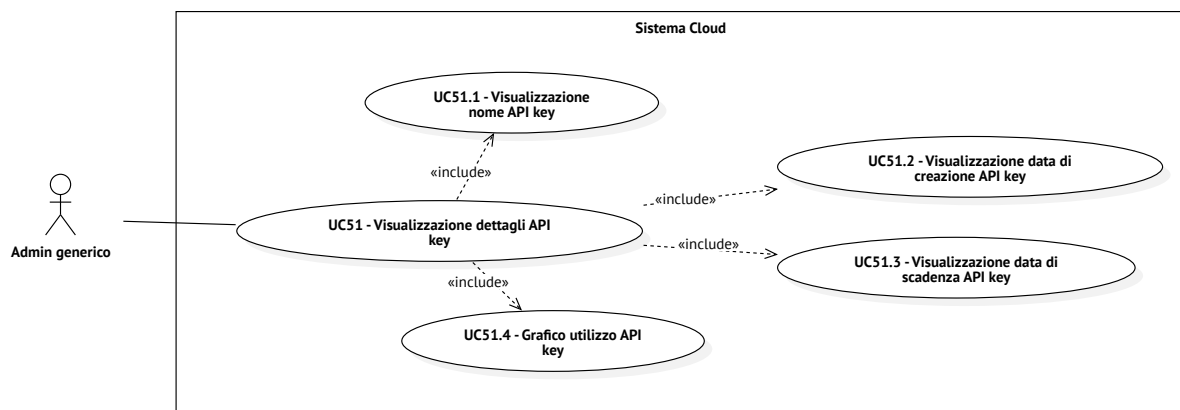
Sistema Cloud

UC51.1 - Visualizzazione nome API key

«include»

UC51.2 - Visualizzazione data di creazione API key

«include»

Admin generico

UC51 - Visualizzazione dettagli API key

«include»

UC51.3 - Visualizzazione data di scadenza API key

«include»

UC51.4 - Grafico utilizzo API key